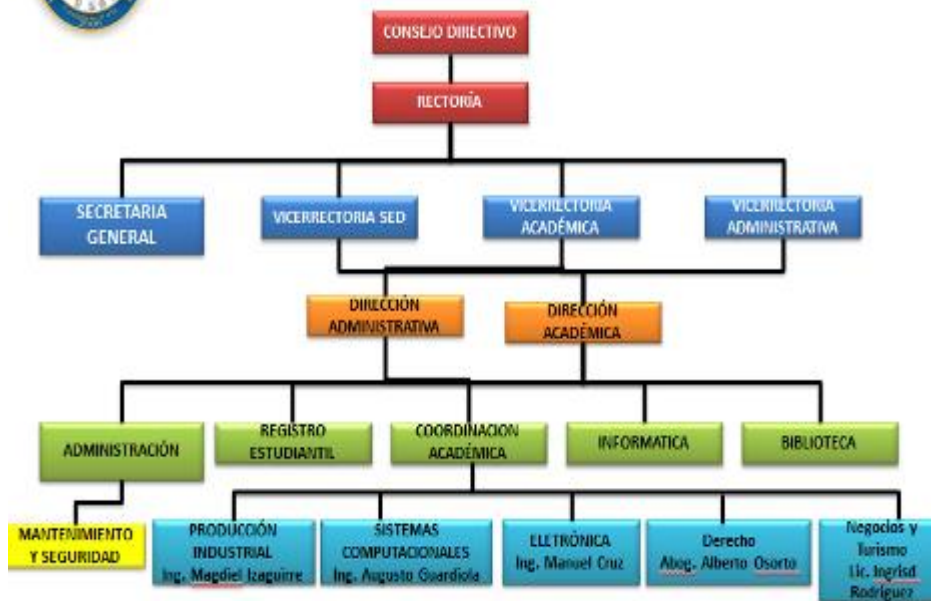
CONSEJO DIRECTIVO

RECTORÍA

SECRETARIA GENERAL

VICERRECTORIA SED

VICERRECTORIA ACADÉMICA

VICERRECTORIA ADMINISTRATIVA

DIRECCIÓN ADMINISTRATIVA

DIRECCIÓN ACADÉMICA

ADMINISTRACIÓN

REGISTRO ESTUDIANTIL

COORDINACION ACADÉMICA

INFORMATICA

BIBLIOTECA

MANTENIMIENTO Y SEGURIDAD

PRODUCCIÓN INDUSTRIAL Ing. Magdiel Izaguirre

SISTEMAS COMPUTACIONALES Ing. Augusto Guardiola

ELETRÓNICA Ing. Manuel Cruz

Derecho Abog. Alberto Osorto

Negocios y Turismo Lic. Ingrisd Rodriguez